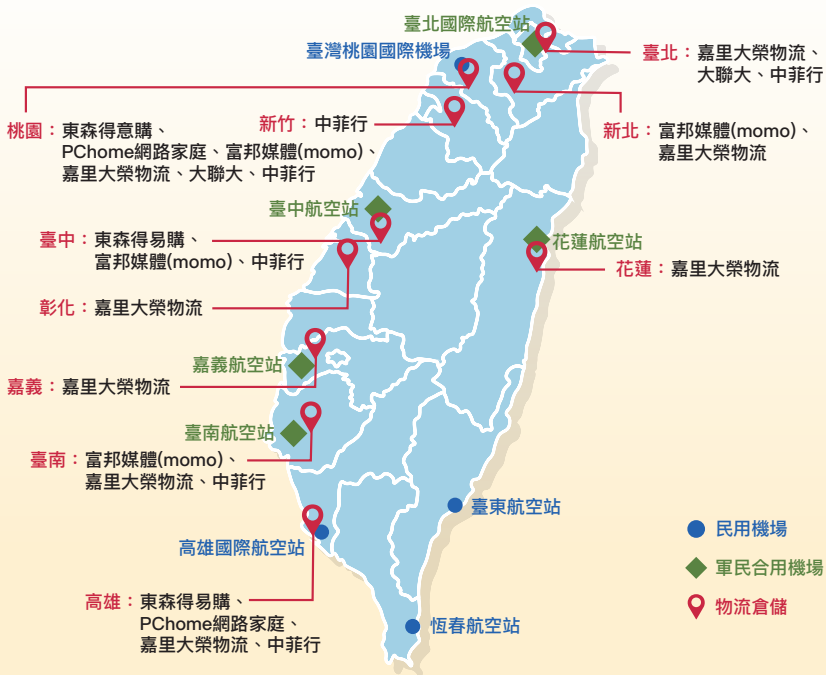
臺北國際航空站

臺灣桃園國際機場

臺北：嘉里大榮物流、大聯大、中菲行

桃園：東森得意購、PChome網路家庭、富邦媒體(momo)、嘉里大榮物流、大聯大、中菲行

新竹：中菲行

新北：富邦媒體(momo)、嘉里大榮物流

臺中航空站

臺中：東森得易購、富邦媒體(momo)、中菲行

花蓮航空站

花蓮：嘉里大榮物流

彰化：嘉里大榮物流

嘉義航空站

嘉義：嘉里大榮物流

臺南航空站

臺南：富邦媒體(momo)、嘉里大榮物流、中菲行

臺東航空站

高雄國際航空站

高雄：東森得易購、PChome網路家庭、嘉里大榮物流、中菲行

恆春航空站

民用機場

軍民合用機場

物流倉儲